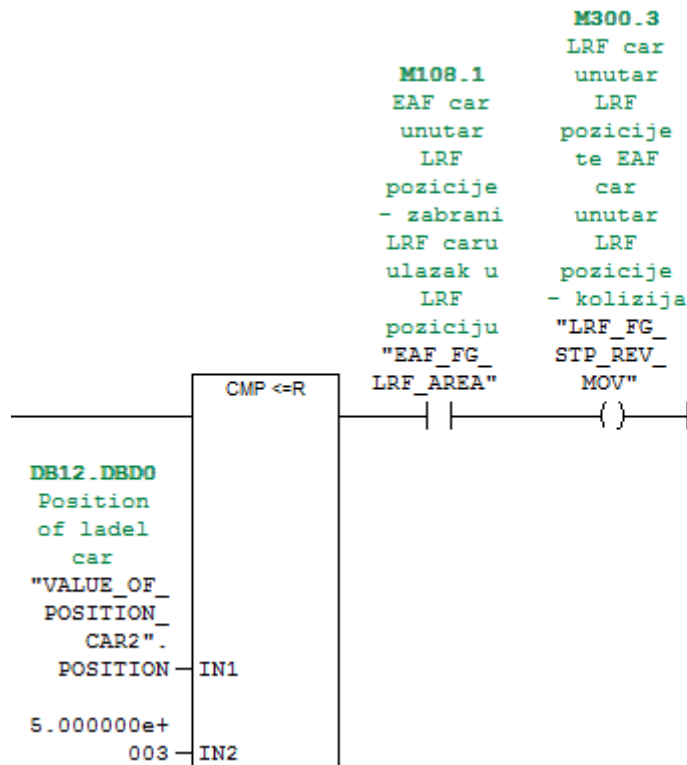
M300.3
LRF car
unutar
LRF
pozicije
te EAF
car
unutar
LRF
pozicije
- kolizija
"LRF_FG_
STP_REV_
MOV"

M108.1
EAF car
unutar
LRF
pozicije
- zabrani
LRF caru
ulazak u
LRF
poziciju
"EAF_FG_
LRF_AREA"

CMP <=R

DB12.DBD0
Position
of ladel
car
"VALUE_OF_
POSITION_
CAR2".
POSITION — IN1

5.000000e+
003 — IN2